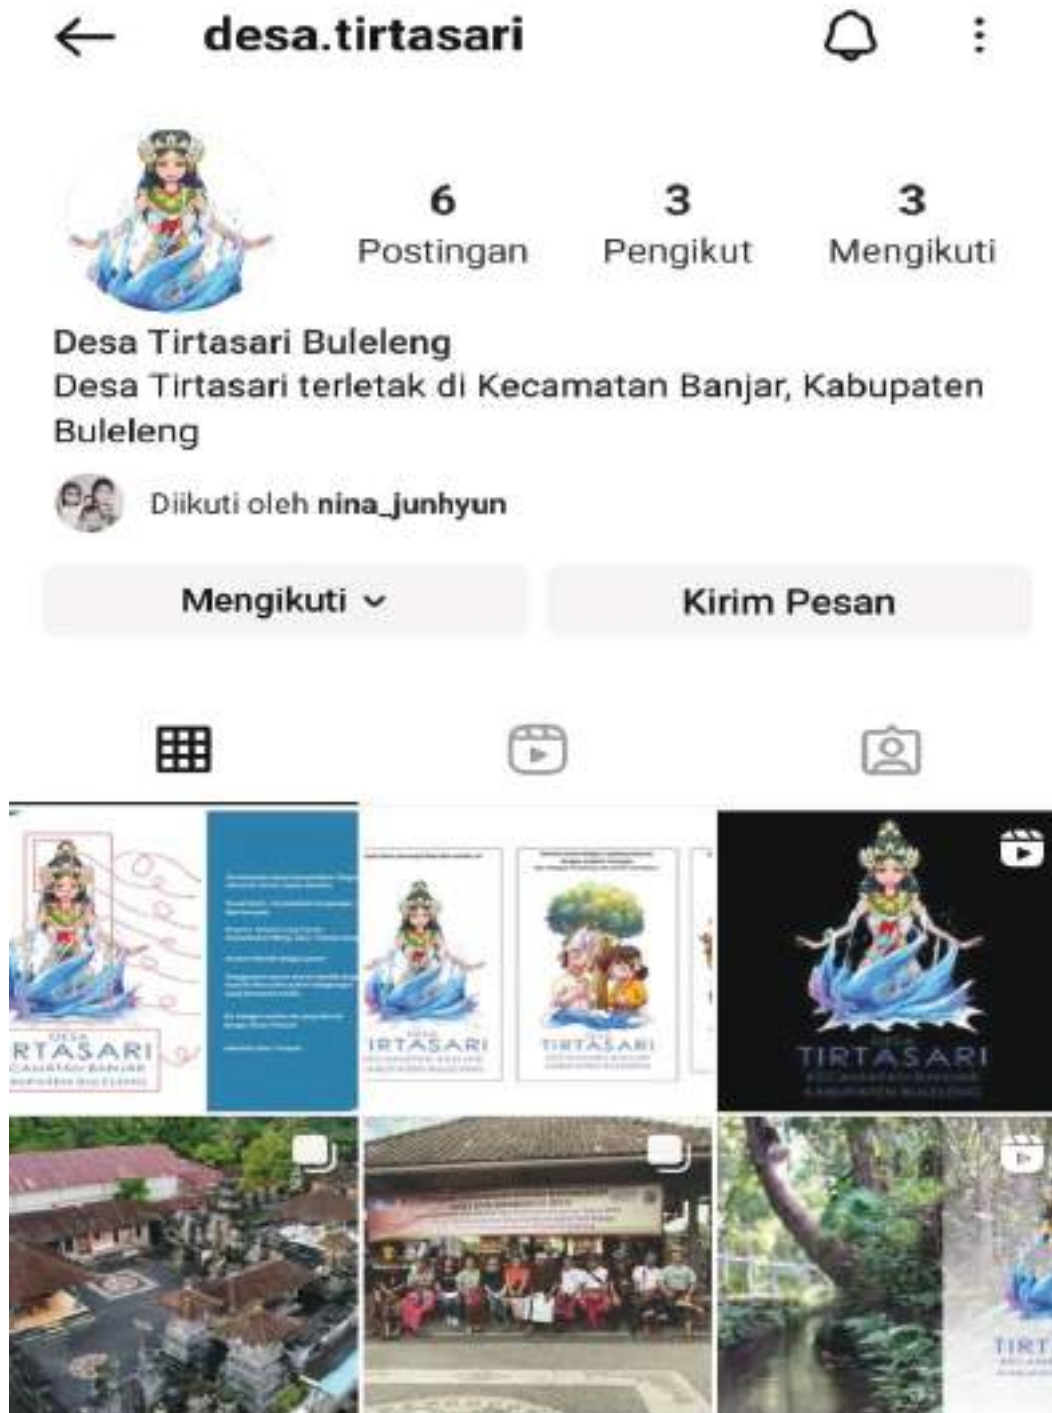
desa.tirtasari

6 Postingan
3 Pengikut
3 Mengikuti

Desa Tirtasari Buleleng
Desa Tirtasari terletak di Kecamatan Banjar, Kabupaten Buleleng

Diikuti oleh nina_junhyun

Mengikuti
Kirim Pesan

DESA
RTASARI
CAMATAN BANJAR
BUPATEN BULELENG

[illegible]

IRTASARI
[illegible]

TIRTASARI
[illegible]

DESA
TIRTASARI
KECAMATAN BANJAR
KABUPATEN BULELENG

TIRT
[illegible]